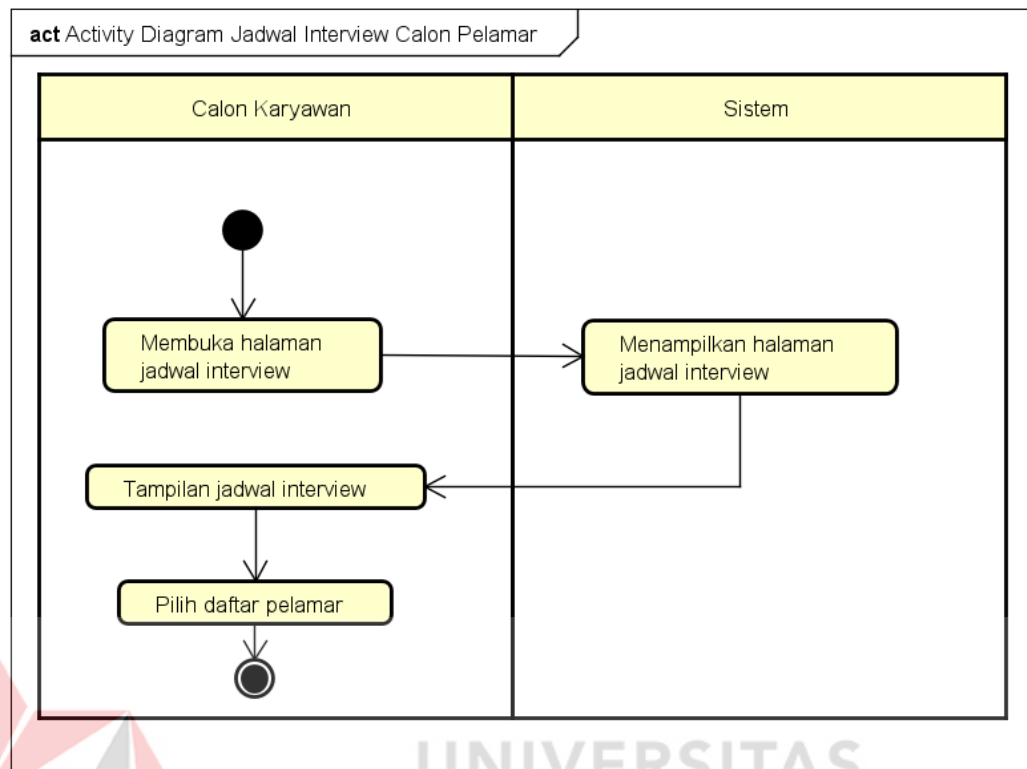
act Activity Diagram Jadwal Interview Calon Pelamar

| Calon Karyawan | Sistem |
|---|---|

Membuka halaman jadwal interview

Menampilkan halaman jadwal interview

Tampilan jadwal interview

Pilih daftar pelamar

UNIVERSITAS